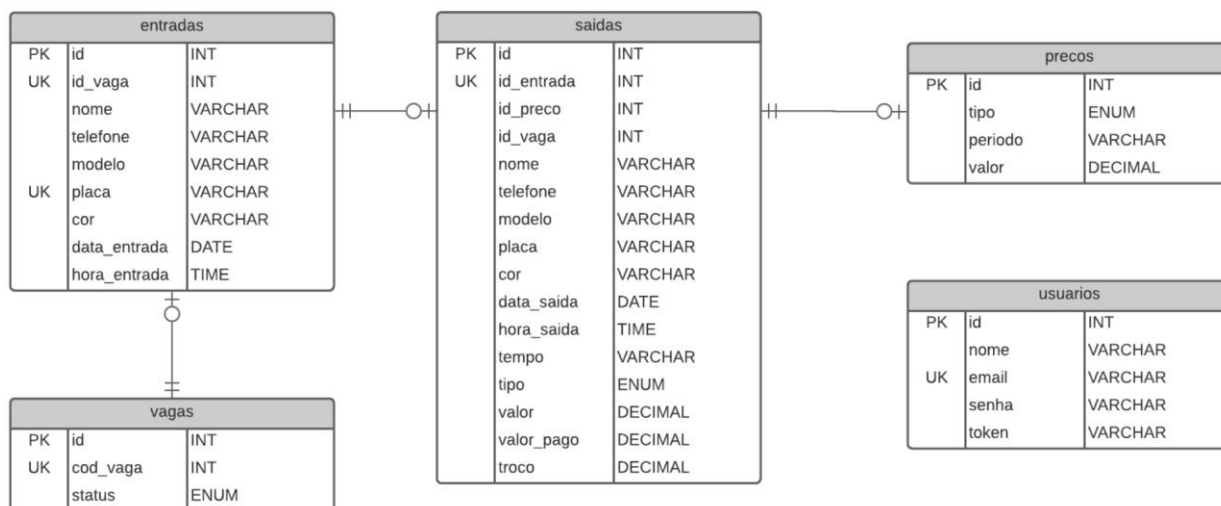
entradas

| | | |
|---|---|---|
| PK | id | INT |
| UK | id_vaga | INT |
| | nome | VARCHAR |
| | telefone | VARCHAR |
| | modelo | VARCHAR |
| UK | placa | VARCHAR |
| | cor | VARCHAR |
| | data_entrada | DATE |
| | hora_entrada | TIME |

saidas

| | | |
|---|---|---|
| PK | id | INT |
| UK | id_entrada | INT |
| | id_preco | INT |
| | id_vaga | INT |
| | nome | VARCHAR |
| | telefone | VARCHAR |
| | modelo | VARCHAR |
| | placa | VARCHAR |
| | cor | VARCHAR |
| | data_saida | DATE |
| | hora_saida | TIME |
| | tempo | VARCHAR |
| | tipo | ENUM |
| | valor | DECIMAL |
| | valor_pago | DECIMAL |
| | troco | DECIMAL |

precos

| | | |
|---|---|---|
| PK | id | INT |
| | tipo | ENUM |
| | periodo | VARCHAR |
| | valor | DECIMAL |

usuarios

| | | |
|---|---|---|
| PK | id | INT |
| | nome | VARCHAR |
| UK | email | VARCHAR |
| | senha | VARCHAR |
| | token | VARCHAR |

vagas

| | | |
|---|---|---|
| PK | id | INT |
| UK | cod_vaga | INT |
| | status | ENUM |